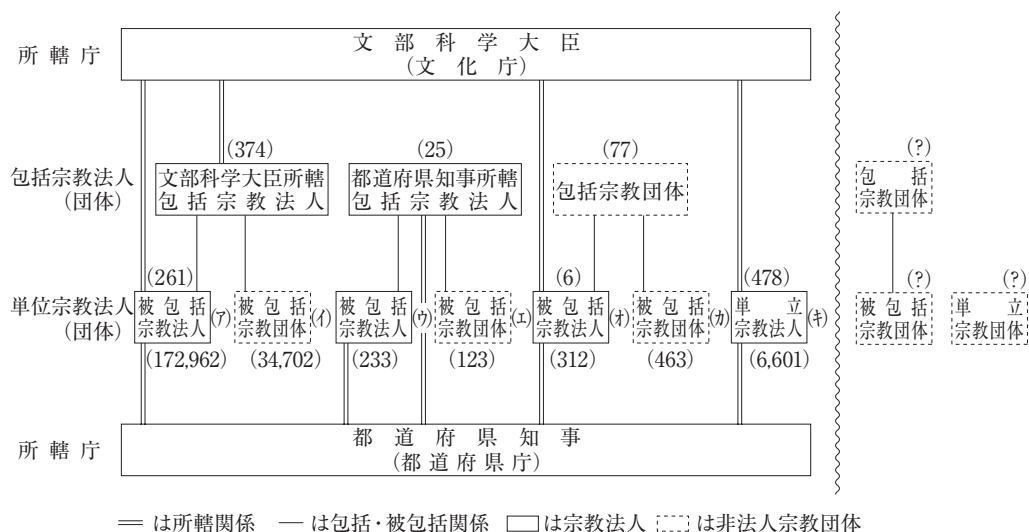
所轄庁

文部科学大臣
(文化庁)

(374)
(25)
(77)
(?)

包括宗教法人
(団体)

文部科学大臣所轄
包括宗教法人

都道府県知事所轄
包括宗教法人

包括宗教団体

包括
宗教団体

(261)
(6)
(478)
(?)
(?)

単位宗教法人
(団体)

被包括
宗教法人
(ア)
被包括
宗教団体
(イ)
被包括
宗教法人
(ウ)
被包括
宗教団体
(エ)
被包括
宗教法人
(オ)
被包括
宗教団体
(カ)
単立
宗教法人
(キ)

被包括
宗教団体

単立
宗教団体

(172,962)
(34,702)
(233)
(123)
(312)
(463)
(6,601)

所轄庁

都道府県知事
(都道府県庁)

═ は所轄関係 ─ は包括・被包括関係 □ は宗教法人 ⬚ は非法人宗教団体